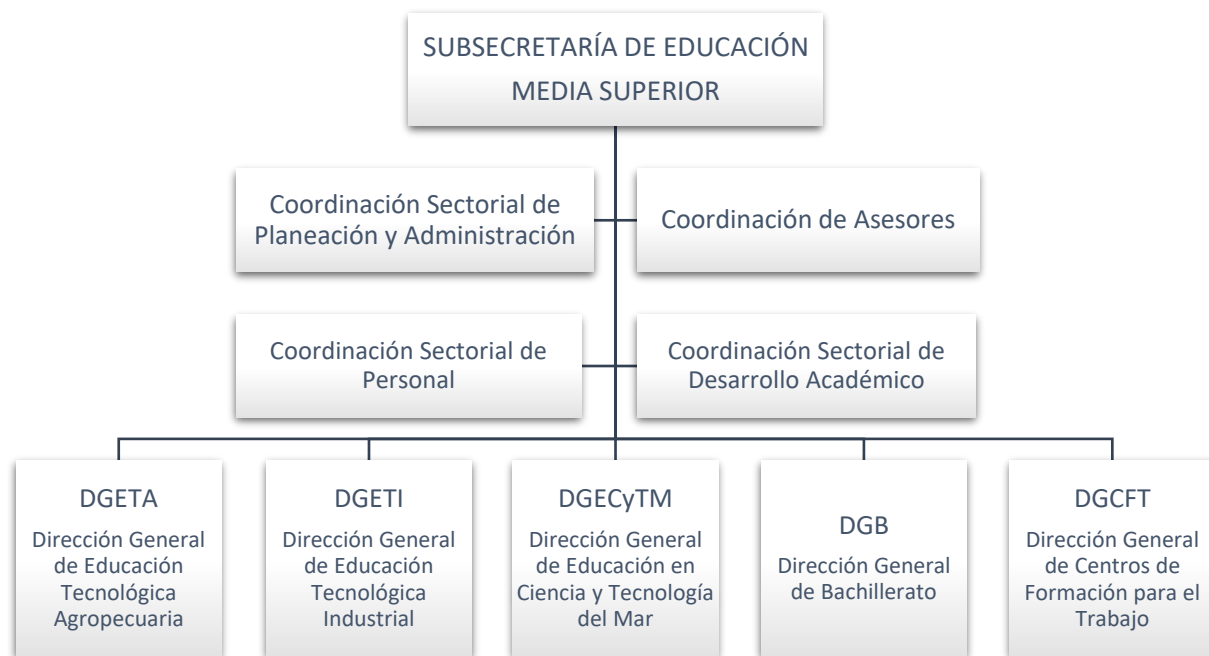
SUBSECRETARÍA DE EDUCACIÓN MEDIA SUPERIOR

Coordinación Sectorial de Planeación y Administración

Coordinación de Asesores

Coordinación Sectorial de Personal

Coordinación Sectorial de Desarrollo Académico

DGETA
Dirección General de Educación Tecnológica Agropecuaria

DGETI
Dirección General de Educación Tecnológica Industrial

DGECyTM
Dirección General de Educación en Ciencia y Tecnología del Mar

DGB
Dirección General de Bachillerato

DGCFT
Dirección General de Centros de Formación para el Trabajo